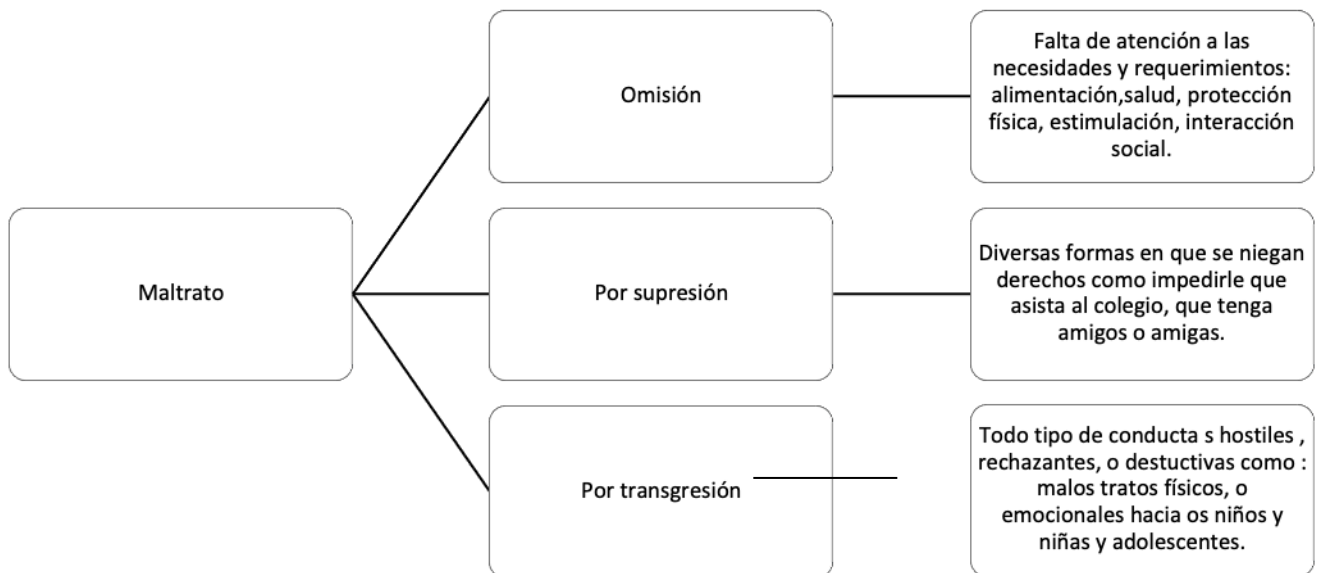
Maltrato

Omisión

Falta de atención a las necesidades y requerimientos: alimentación,salud, protección física, estimulación, interacción social.

Por supresión

Diversas formas en que se niegan derechos como impedirle que asista al colegio, que tenga amigos o amigas.

Por transgresión

Todo tipo de conducta s hostiles , rechazantes, o destuctivas como : malos tratos físicos, o emocionales hacia os niños y niñas y adolescentes.